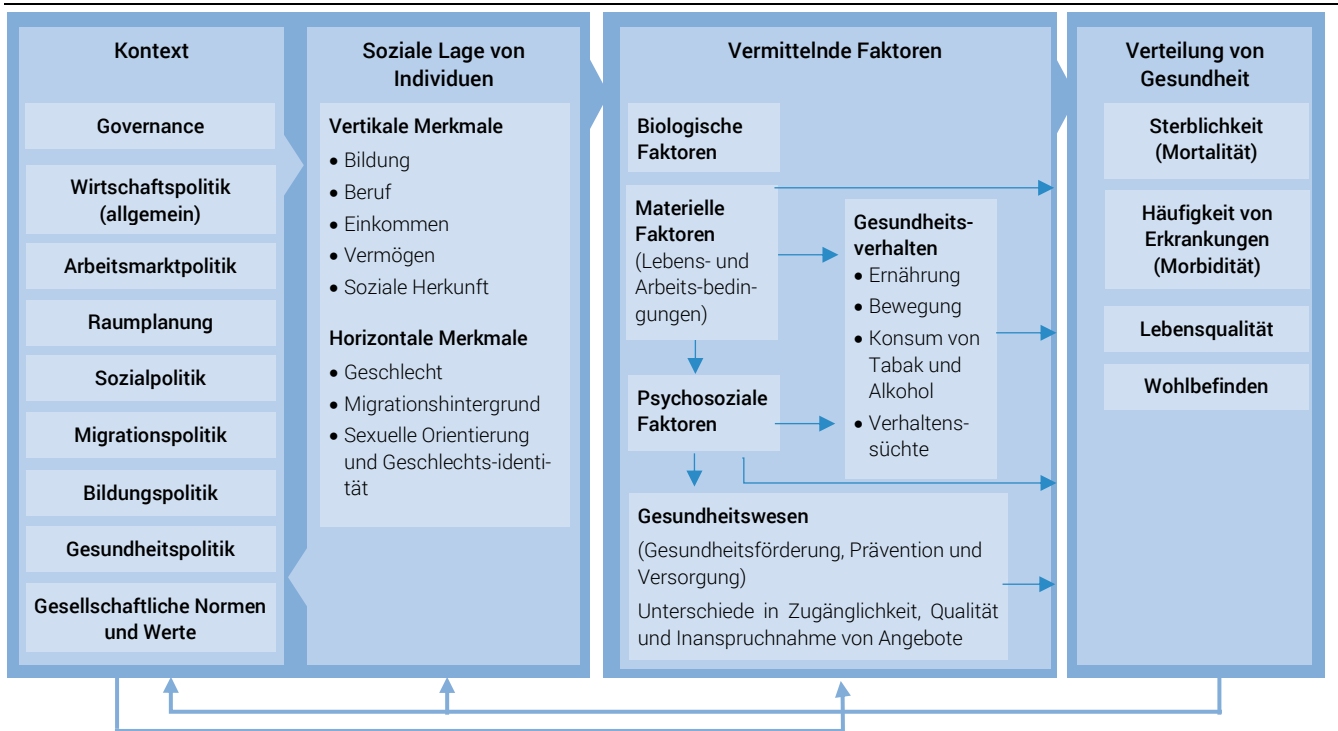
Kontext

Governance

Wirtschaftspolitik (allgemein)

Arbeitsmarktpolitik

Raumplanung

Sozialpolitik

Migrationspolitik

Bildungspolitik

Gesundheitspolitik

Gesellschaftliche Normen und Werte

Soziale Lage von Individuen

Vertikale Merkmale
• Bildung
• Beruf
• Einkommen
• Vermögen
• Soziale Herkunft

Horizontale Merkmale
• Geschlecht
• Migrationshintergrund
• Sexuelle Orientierung und Geschlechts-identität

Vermittelnde Faktoren

Biologische Faktoren

Materielle Faktoren (Lebens- und Arbeitsbedingungen)

Gesundheitsverhalten
• Ernährung
• Bewegung
• Konsum von Tabak und Alkohol
• Verhaltenssüchte

Psychosoziale Faktoren

Gesundheitswesen
(Gesundheitsförderung, Prävention und Versorgung)
Unterschiede in Zugänglichkeit, Qualität und Inanspruchnahme von Angebote

Verteilung von Gesundheit

Sterblichkeit (Mortalität)

Häufigkeit von Erkrankungen (Morbidität)

Lebensqualität

Wohlbefinden